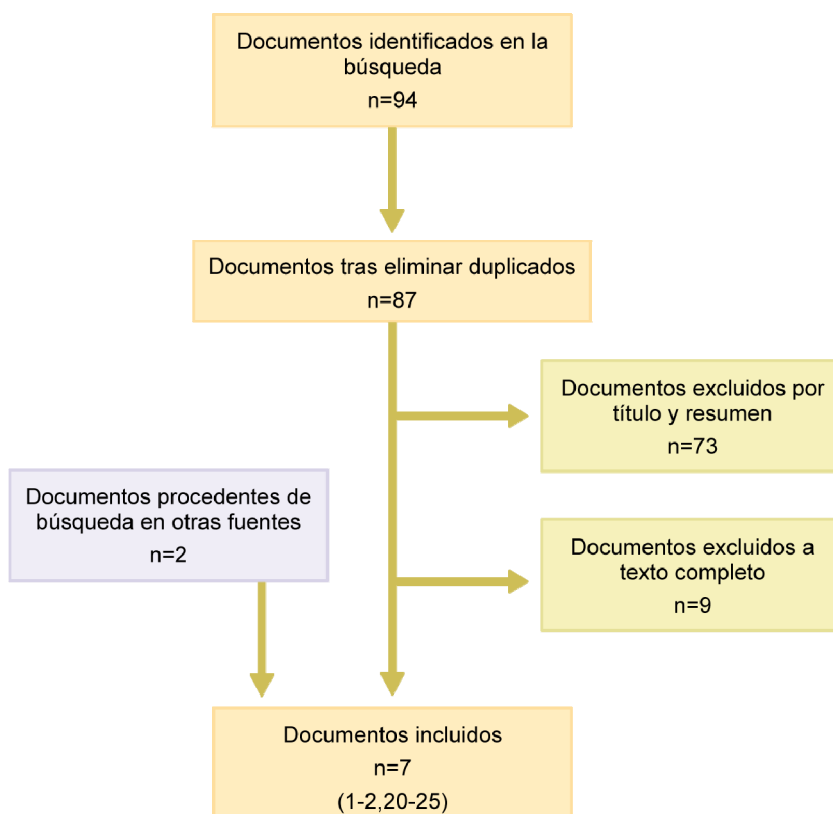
Documentos identificados en la búsqueda
n=94

Documentos tras eliminar duplicados
n=87

Documentos excluidos por título y resumen
n=73

Documentos procedentes de búsqueda en otras fuentes
n=2

Documentos excluidos a texto completo
n=9

Documentos incluidos
n=7
(1-2,20-25)